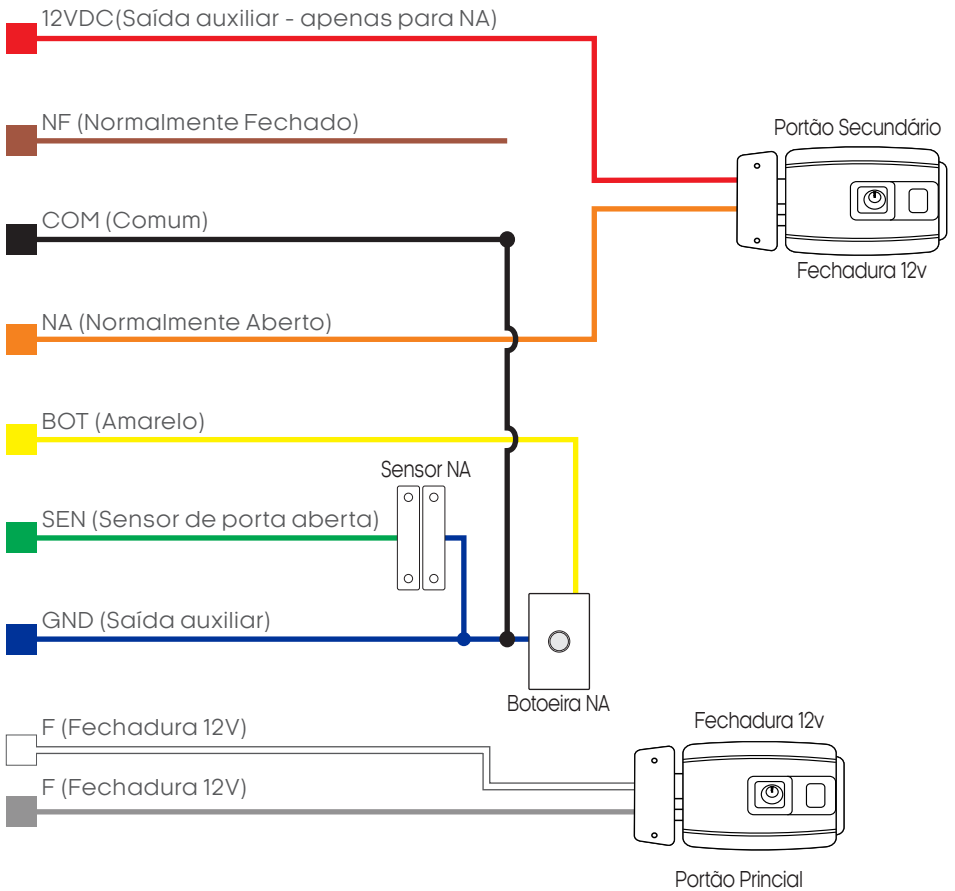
12VDC(Saída auxiliar - apenas para NA)

NF (Normalmente Fechado)

COM (Comum)

NA (Normalmente Aberto)

BOT (Amarelo)

SEN (Sensor de porta aberta)

GND (Saída auxiliar)

F (Fechadura 12V)

F (Fechadura 12V)

Portão Secundário

Fechadura 12v

Sensor NA

Botoeira NA

Fechadura 12v

Portão Principal